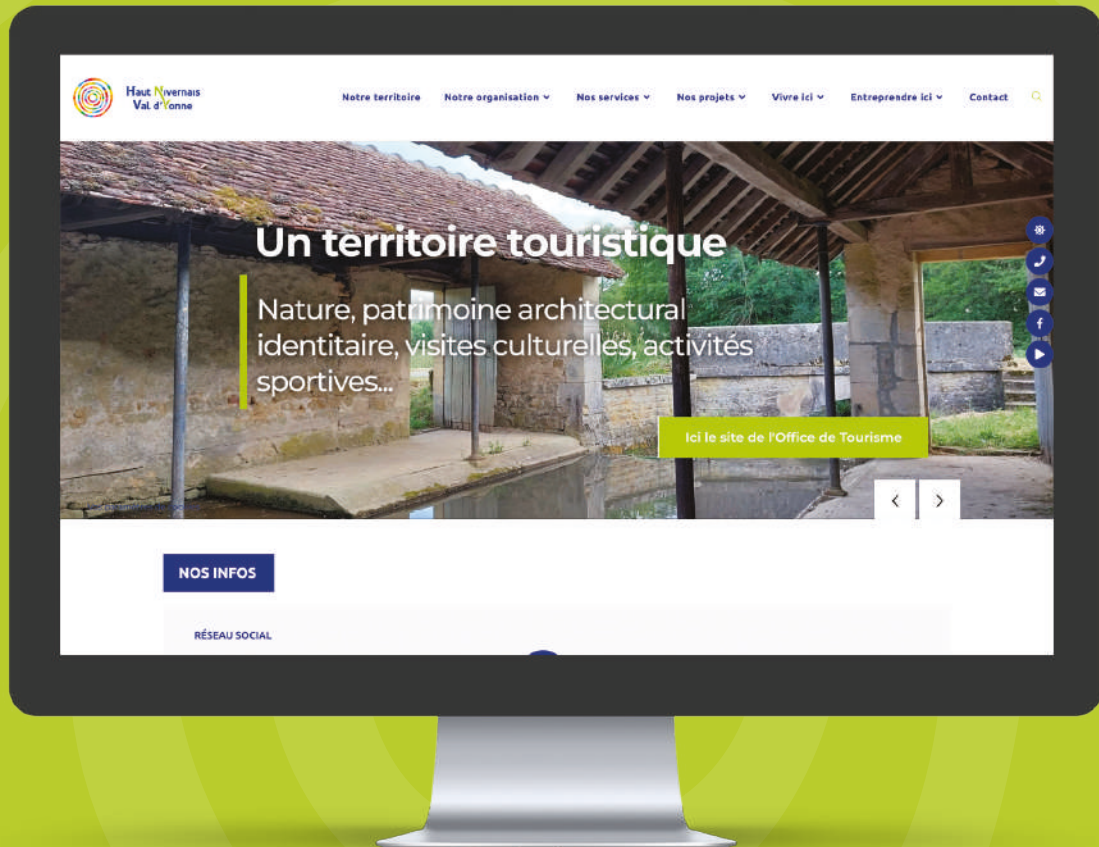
Haut Nivernais Val d'Yonne

Notre territoire
Notre organisation
Nos services
Nos projets
Vivre ici
Entreprendre ici
Contact

Un territoire touristique

Nature, patrimoine architectural identitaire, visites culturelles, activités sportives...

Ici le site de l'Office de Tourisme

‹ ›

NOS INFOS

RÉSEAU SOCIAL